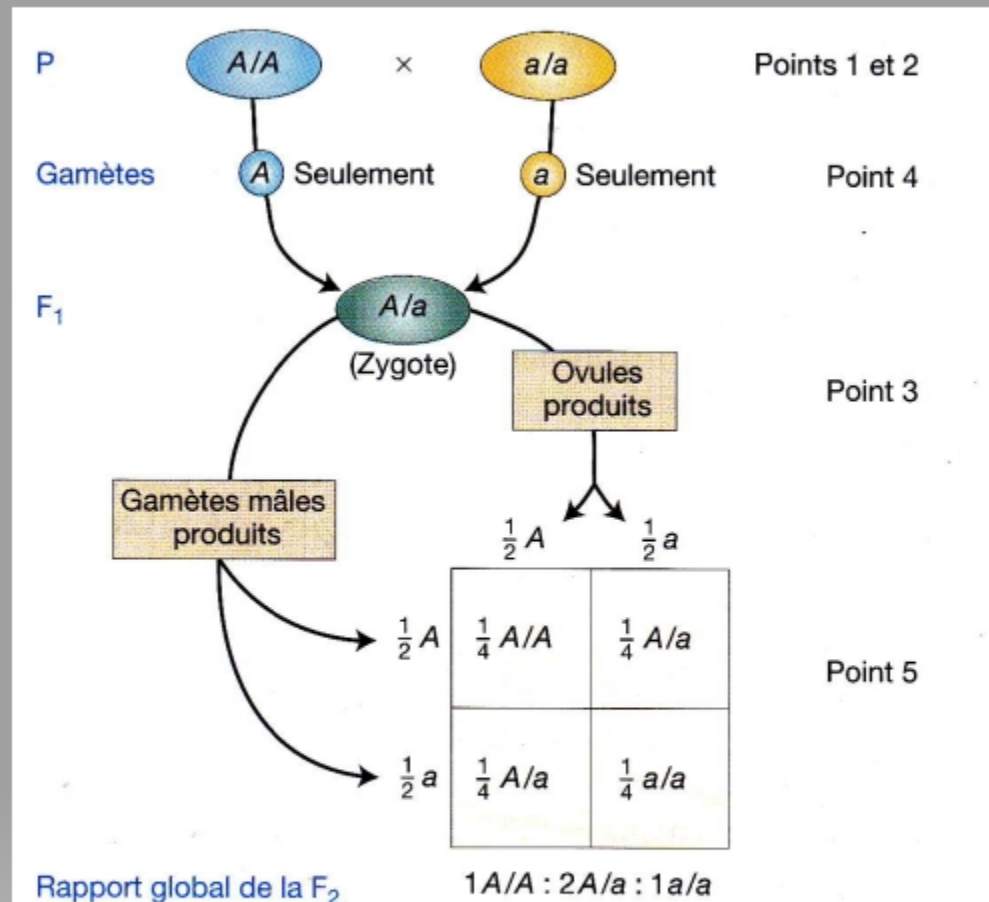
P $A/A$ × $a/a$ Points 1 et 2

Gamètes $A$ Seulement $a$ Seulement Point 4

$F_1$ $A/a$ (Zygote)

Ovules produits

Point 3

Gamètes mâles produits

$\frac{1}{2}A$ $\frac{1}{2}a$

|  | $\frac{1}{2}A$ | $\frac{1}{2}a$ |
|---|---|---|
| $\frac{1}{2}A$ | $\frac{1}{4}A/A$ | $\frac{1}{4}A/a$ |
| $\frac{1}{2}a$ | $\frac{1}{4}A/a$ | $\frac{1}{4}a/a$ |

Point 5

Rapport global de la $F_2$ $1A/A : 2A/a : 1a/a$